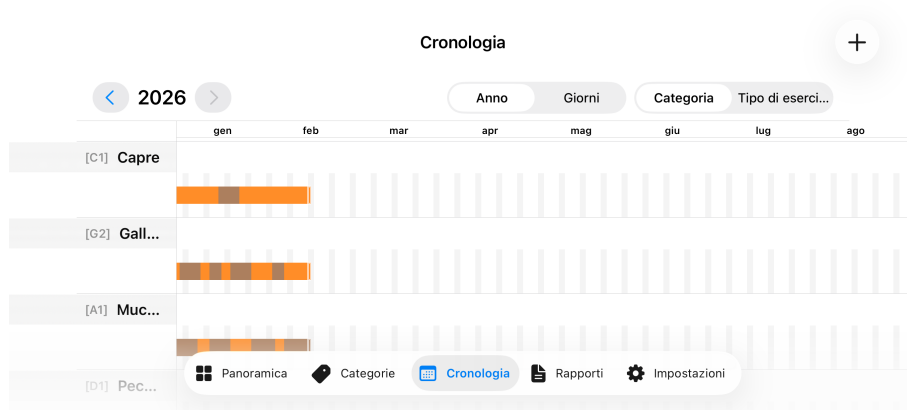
Cronologia

+

2026

Anno | Giorni

Categoria | Tipo di eserci...

gen feb mar apr mag giu lug ago

[C1] Capre

[G2] Gall...

[A1] Muc...

[D1] Pec...

Panoramica
Categorie
Cronologia
Rapporti
Impostazioni